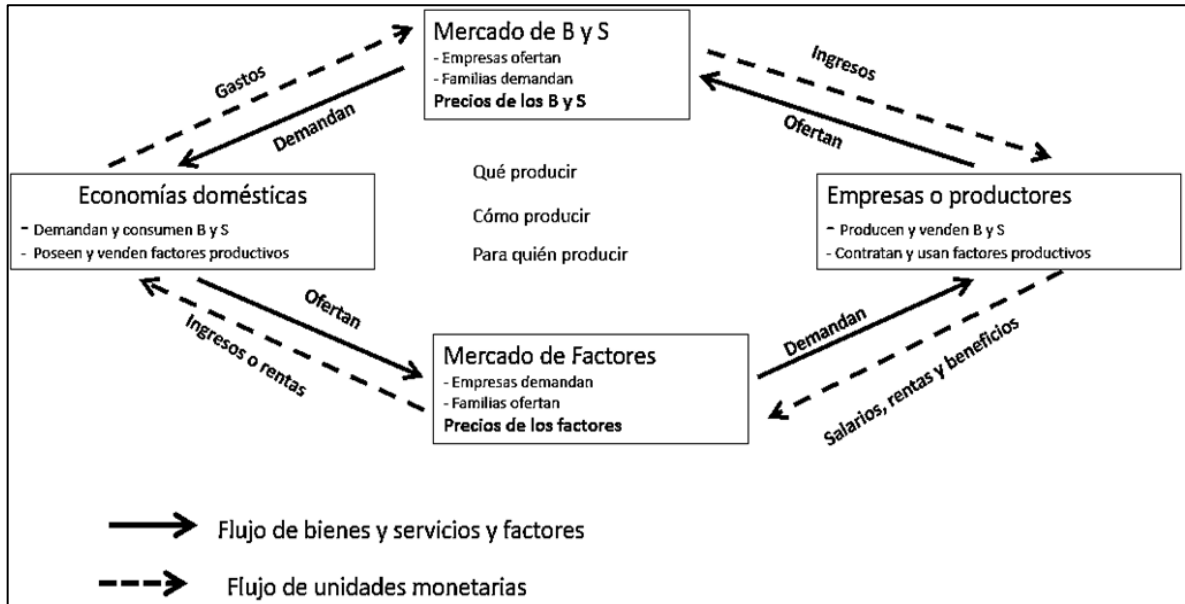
Mercado de B y S
- Empresas ofertan
- Familias demandan
Precios de los B y S

Gastos

Demandan

Ingresos

Ofertan

Economías domésticas
- Demandan y consumen B y S
- Poseen y venden factores productivos

Qué producir

Cómo producir

Para quién producir

Empresas o productores
- Producen y venden B y S
- Contratan y usan factores productivos

Ofertan

Ingresos o rentas

Mercado de Factores
- Empresas demandan
- Familias ofertan
Precios de los factores

Demandan

Salarios, rentas y beneficios

Flujo de bienes y servicios y factores

Flujo de unidades monetarias